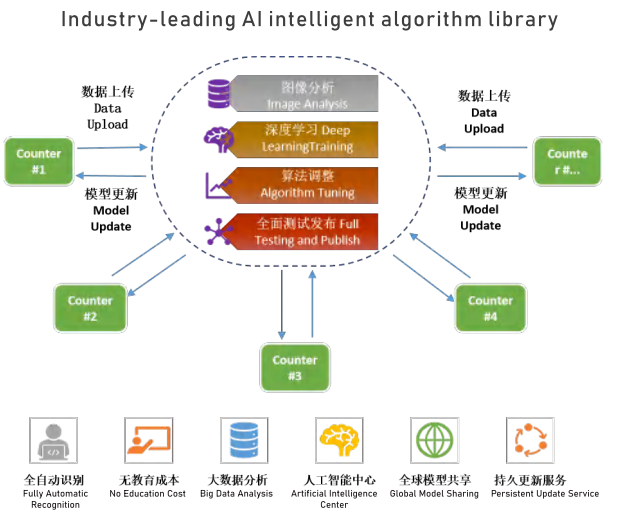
Industry-leading AI intelligent algorithm library

数据上传
Data
Upload

Counter
#1

模型更新
Model
Update

图像分析
Image Analysis

深度学习 Deep
LearningTraining

算法调整
Algorithm Tuning

全面测试发布 Full
Testing and Publish

数据上传
Data
Upload

Counte
r #...

模型更新
Model
Update

Counter
#2

Counter
#4

Counter
#3

全自动识别
Fully Automatic Recognition

无教育成本
No Education Cost

大数据分析
Big Data Analysis

人工智能中心
Artificial Intelligence Center

全球模型共享
Global Model Sharing

持久更新服务
Persistent Update Service